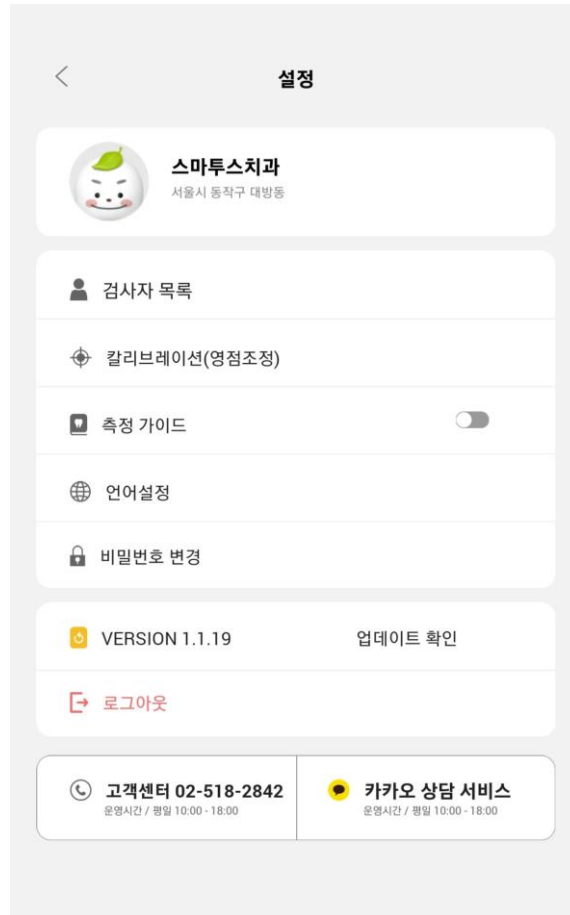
<

설정

스마투스치과
서울시 동작구 대방동

검사자 목록

칼리브레이션(영점조정)

측정 가이드

언어설정

비밀번호 변경

VERSION 1.1.19

업데이트 확인

로그아웃

고객센터 02-518-2842
운영시간 / 평일 10:00 - 18:00

카카오 상담 서비스
운영시간 / 평일 10:00 - 18:00